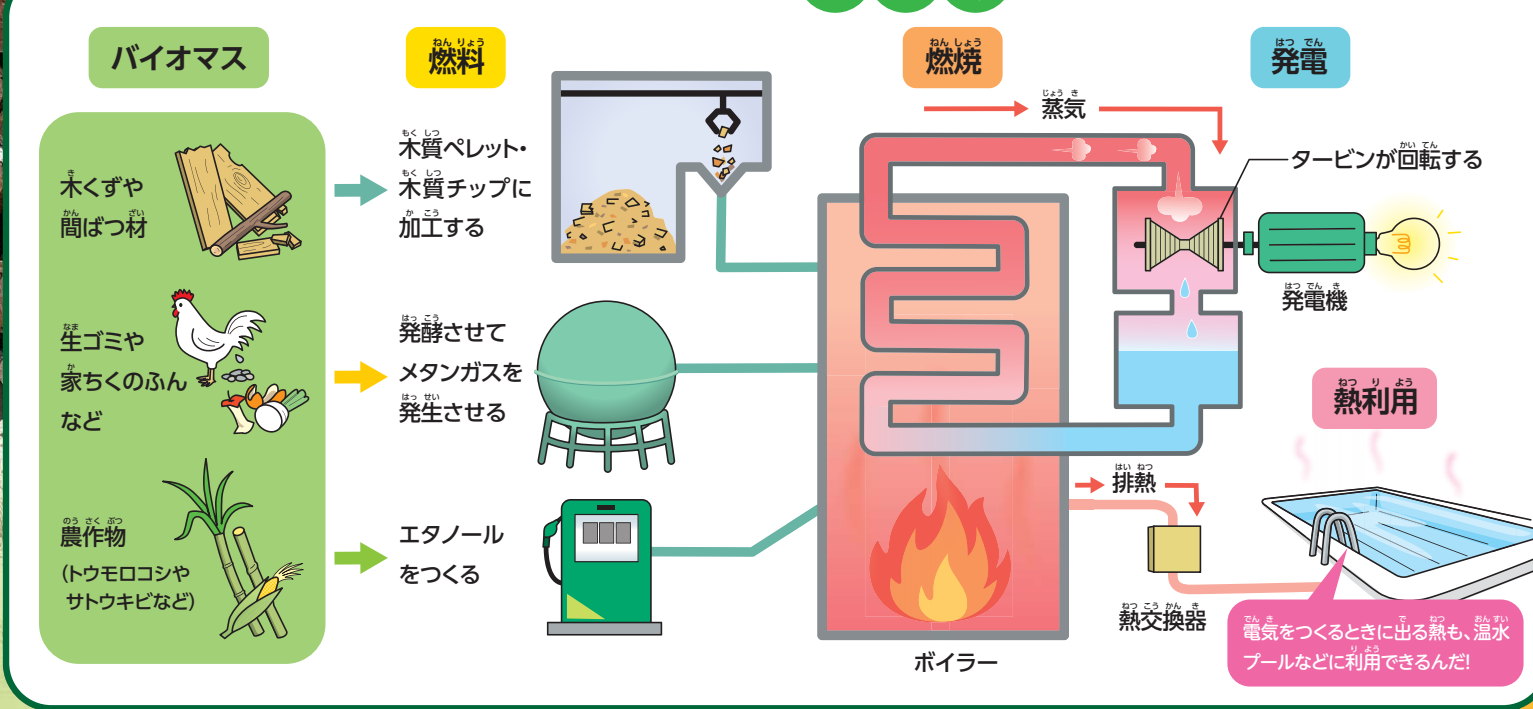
バイオマス

燃料

燃焼

発電

木くずや間ばつ材

木質ペレット・木質チップに加工する

蒸気

タービンが回転する

発電機

生ゴミや家ちくのふんなど

発酵させてメタンガスを発生させる

熱利用

農作物
(トウモロコシやサトウキビなど)

エタノールをつくる

排熱

熱交換器

ボイラー

電気をつくるときに出る熱も、温水プールなどに利用できるんだ!